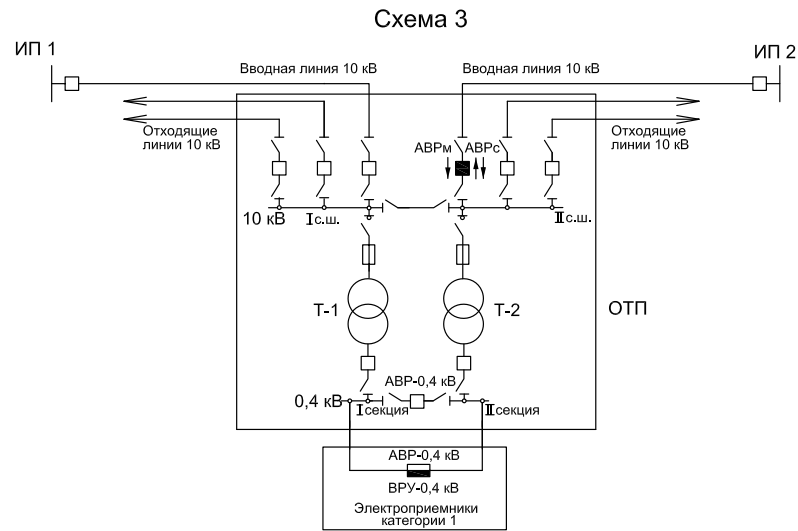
Схема 3

ИП 1

ИП 2

Вводная линия 10 кВ

Вводная линия 10 кВ

Отходящие линии 10 кВ

Отходящие линии 10 кВ

АВРм

АВРс

10 кВ

Iс.ш.

IIс.ш.

Т-1

Т-2

ОТП

АВР-0,4 кВ

0,4 кВ

Iсекция

IIсекция

АВР-0,4 кВ

ВРУ-0,4 кВ

Электроприемники категории 1